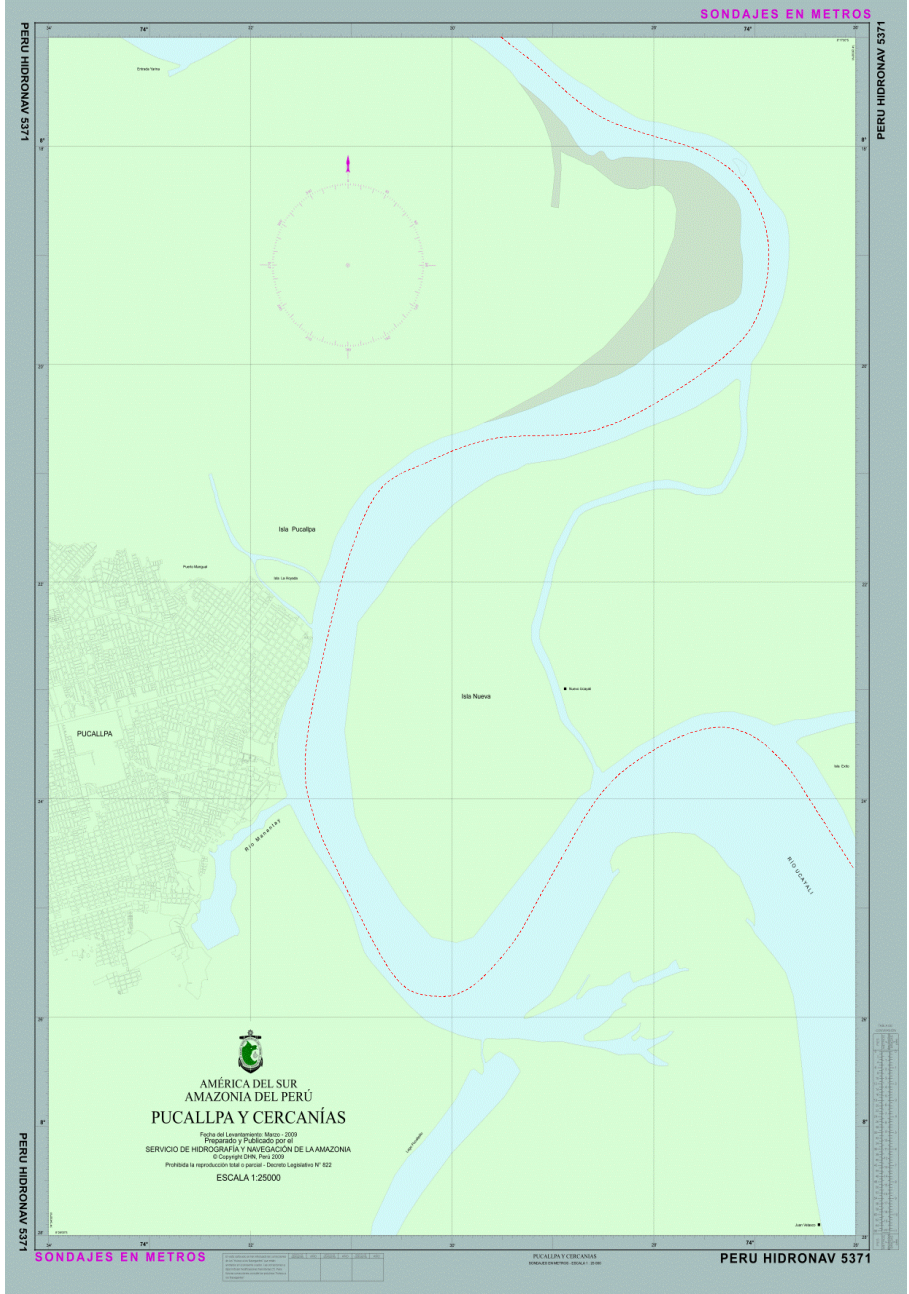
SONDAJES EN METROS

PERU HIDRONAV 5371

PERU HIDRONAV 5371

74°

74°

8°

8°

Entrada Yarina

Isla Pucallpa

Puerto Maniguel

Isla Nueva

PUCALLPA

Río Manantay

RIO UCAYALI

AMÉRICA DEL SUR
AMAZONIA DEL PERÚ

PUCALLPA Y CERCANÍAS

Fecha del Levantamiento: Marzo - 2009
Preparado y Publicado por el
SERVICIO DE HIDROGRAFÍA Y NAVEGACIÓN DE LA AMAZONIA
© Copyright DHN, Perú 2009
Prohibida la reproducción total o parcial - Decreto Legislativo N° 822

ESCALA 1:25000

Juan Velasco

74°

74°

PERU HIDRONAV 5371

PERU HIDRONAV 5371

SONDAJES EN METROS

PUCALLPA Y CERCANIAS

PERU HIDRONAV 5371